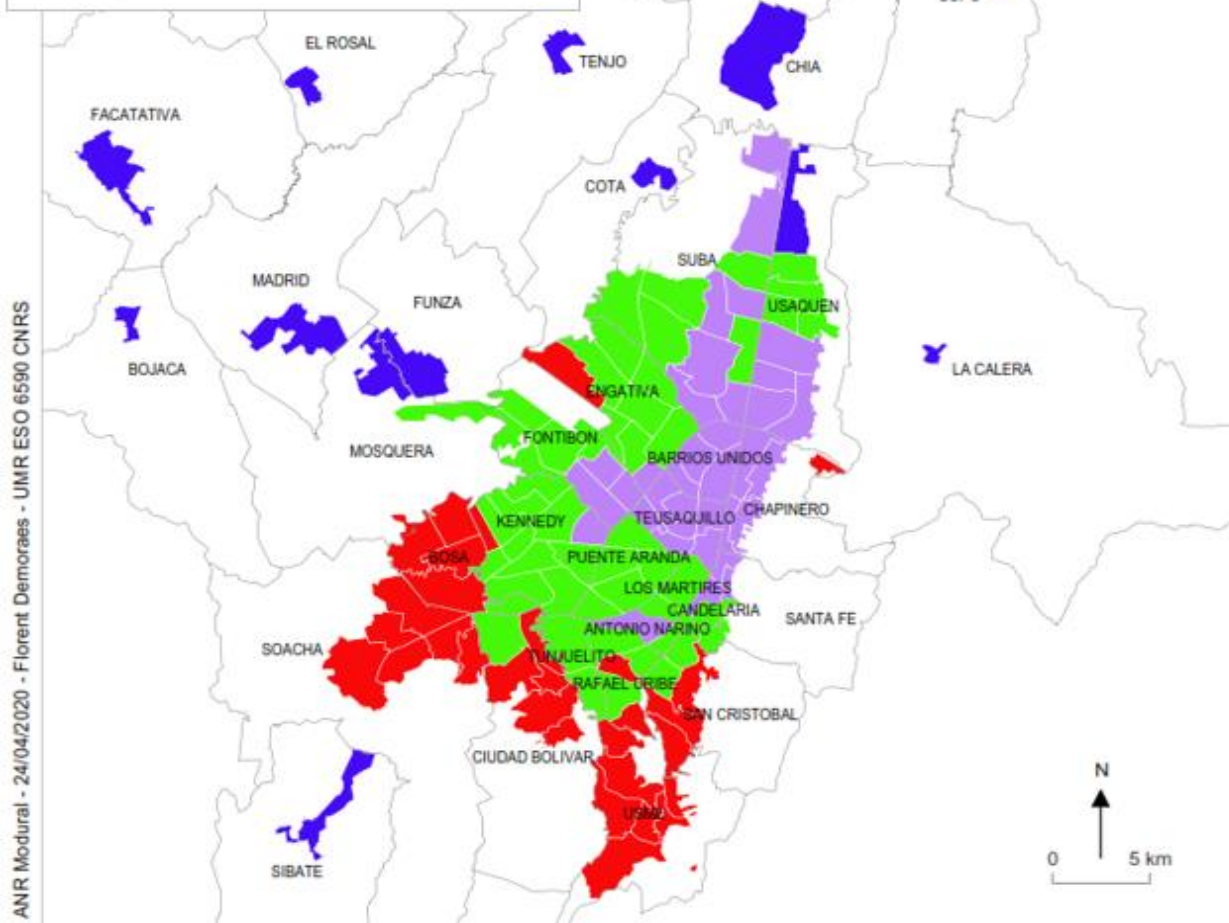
ANR Modural - 24/04/2020 - Florent Demoraes - UMR ESO 6590 CNRS

EL ROSAL
TENJO
CHIA
FACATATIVA
COTA
SUBA
USAQUEN
MADRID
FUNZA
BOJACA
LA CALERA
ENGATIVA
FONTIBON
MOSQUERA
BARRIOS UNIDOS
KENNEDY
TEUSAQUILLO
CHAPINERO
BOSA
PUENTE ARANDA
LOS MARTIRES
CANDELARIA
SANTA FE
ANTONIO NARINO
SOACHA
TUNJUELITO
RAFAEL URIBE
SAN CRISTOBAL
CIUDAD BOLIVAR
USME
SIBATE
N
0
5 km